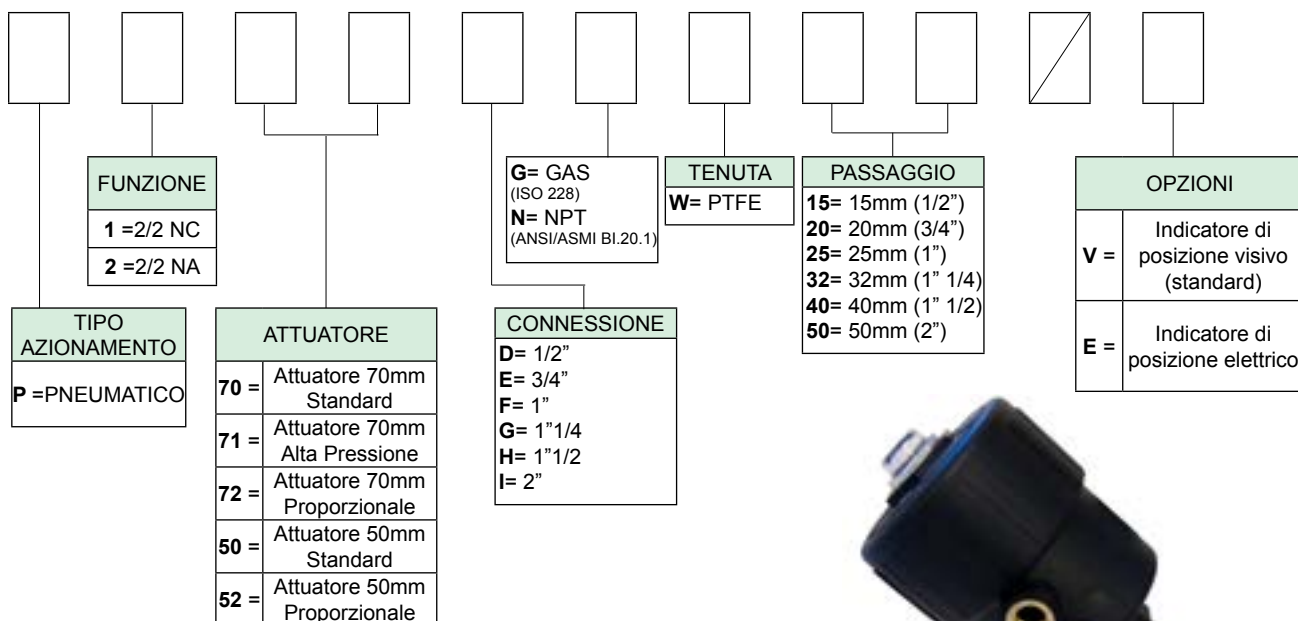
FUNZIONE

**1** =2/2 NC

**2** =2/2 NA

TIPO AZIONAMENTO

**P** =PNEUMATICO

ATTUATORE

| | |
|---|---|
| **70** = | Attuatore 70mm Standard |
| **71** = | Attuatore 70mm Alta Pressione |
| **72** = | Attuatore 70mm Proporzionale |
| **50** = | Attuatore 50mm Standard |
| **52** = | Attuatore 50mm Proporzionale |

**G**= GAS
(ISO 228)
**N**= NPT
(ANSI/ASMI BI.20.1)

CONNESSIONE
**D**= 1/2"
**E**= 3/4"
**F**= 1"
**G**= 1"1/4
**H**= 1"1/2
**I**= 2"

TENUTA
**W**= PTFE

PASSAGGIO
**15**= 15mm (1/2")
**20**= 20mm (3/4")
**25**= 25mm (1")
**32**= 32mm (1" 1/4)
**40**= 40mm (1" 1/2)
**50**= 50mm (2")

OPZIONI

| | |
|---|---|
| **V** = | Indicatore di posizione visivo (standard) |
| **E** = | Indicatore di posizione elettrico |